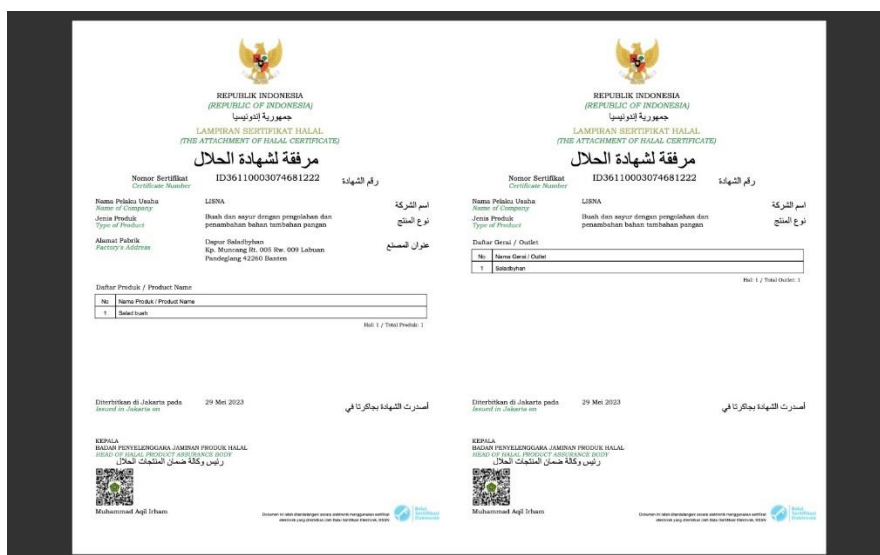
REPUBLIK INDONESIA
(REPUBLIC OF INDONESIA)
جمهورية إندونيسيا
LAMPIRAN SERTIFIKAT HALAL
(THE ATTACHMENT OF HALAL CERTIFICATE)
مرفقة لشهادة الحلال

Nomor Sertifikat
Certificate Number
ID36110003074681222
رقم الشهادة

Nama Pelaku Usaha
Name of Company
LISNA
اسم الشركة

Jenis Produk
Type of Product
Buah dan sayur dengan pengolahan dan penambahan bahan tambahan pangan
نوع المنتج

Alamat Pabrik
Factory's Address
Dapur Saladbyhan
Kp. Muncang Rt. 005 Rw. 009 Labuan Pandeglang 42260 Banten
عنوان المصنع

Daftar Produk / Product Name

| No | Nama Produk / Product Name |
|---|---|
| 1 | Salad buah |

Hal: 1 / Total Produk: 1

Diterbitkan di Jakarta pada
Issued in Jakarta on
29 Mei 2023
أصدرت الشهادة بجاكرتا في

KEPALA
BADAN PENYELENGGARA JAMINAN PRODUK HALAL
HEAD OF HALAL PRODUCT ASSURANCE BODY
رئيس وكالة ضمان المنتجات الحلال

Muhammad Aqil Irham

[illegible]

REPUBLIK INDONESIA
(REPUBLIC OF INDONESIA)
جمهورية إندونيسيا
LAMPIRAN SERTIFIKAT HALAL
(THE ATTACHMENT OF HALAL CERTIFICATE)
مرفقة لشهادة الحلال

Nomor Sertifikat
Certificate Number
ID36110003074681222
رقم الشهادة

Nama Pelaku Usaha
Name of Company
LISNA
اسم الشركة

Jenis Produk
Type of Product
Buah dan sayur dengan pengolahan dan penambahan bahan tambahan pangan
نوع المنتج

Daftar Gerai / Outlet

| No | Nama Gerai / Outlet |
|---|---|
| 1 | Saladbyhan |

Hal: 1 / Total Outlet: 1

Diterbitkan di Jakarta pada
Issued in Jakarta on
29 Mei 2023
أصدرت الشهادة بجاكرتا في

KEPALA
BADAN PENYELENGGARA JAMINAN PRODUK HALAL
HEAD OF HALAL PRODUCT ASSURANCE BODY
رئيس وكالة ضمان المنتجات الحلال

Muhammad Aqil Irham

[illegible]